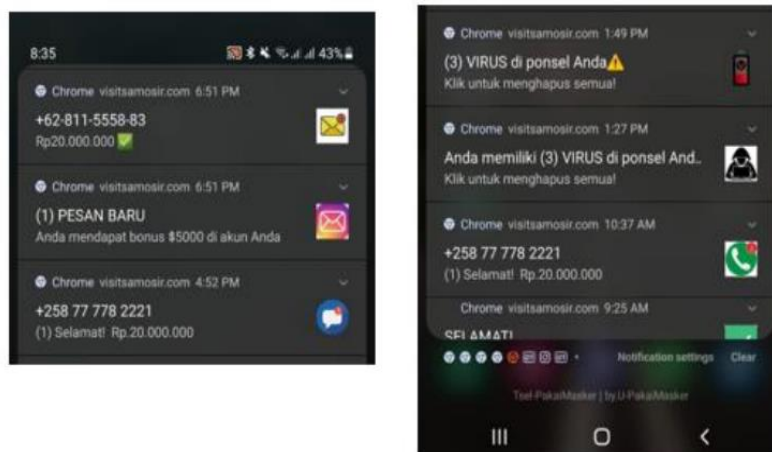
8:35 43%

Chrome visitsamosir.com 6:51 PM
+62-811-5558-83
Rp20.000.000 ✅

Chrome visitsamosir.com 6:51 PM
(1) PESAN BARU
Anda mendapat bonus $5000 di akun Anda

Chrome visitsamosir.com 4:52 PM
+258 77 778 2221
(1) Selamat! Rp.20.000.000

Chrome visitsamosir.com 1:49 PM
(3) VIRUS di ponsel Anda⚠️
Klik untuk menghapus semua!

Chrome visitsamosir.com 1:27 PM
Anda memiliki (3) VIRUS di ponsel And..
Klik untuk menghapus semua!

Chrome visitsamosir.com 10:37 AM
+258 77 778 2221
(1) Selamat! Rp.20.000.000

Chrome visitsamosir.com 9:25 AM
SELAMAT!

Notification settings Clear

Tsel-PakaiMasker | by.U-PakaiMasker